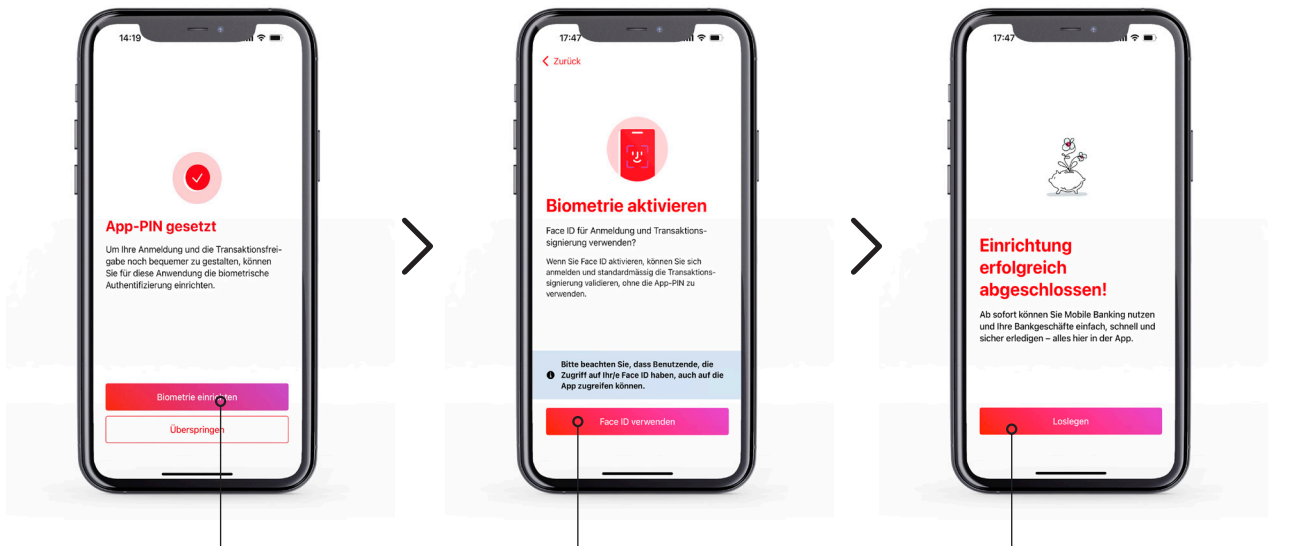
14:19

App-PIN gesetzt

Um Ihre Anmeldung und die Transaktionsfreigabe noch bequemer zu gestalten, können Sie für diese Anwendung die biometrische Authentifizierung einrichten.

Biometrie einrichten

Überspringen

17:47

Zurück

Biometrie aktivieren

Face ID für Anmeldung und Transaktionssignierung verwenden?

Wenn Sie Face ID aktivieren, können Sie sich anmelden und standardmässig die Transaktionssignierung validieren, ohne die App-PIN zu verwenden.

Bitte beachten Sie, dass Benutzende, die Zugriff auf Ihr/e Face ID haben, auch auf die App zugreifen können.

Face ID verwenden

17:47

Einrichtung erfolgreich abgeschlossen!

Ab sofort können Sie Mobile Banking nutzen und Ihre Bankgeschäfte einfach, schnell und sicher erledigen – alles hier in der App.

Loslegen